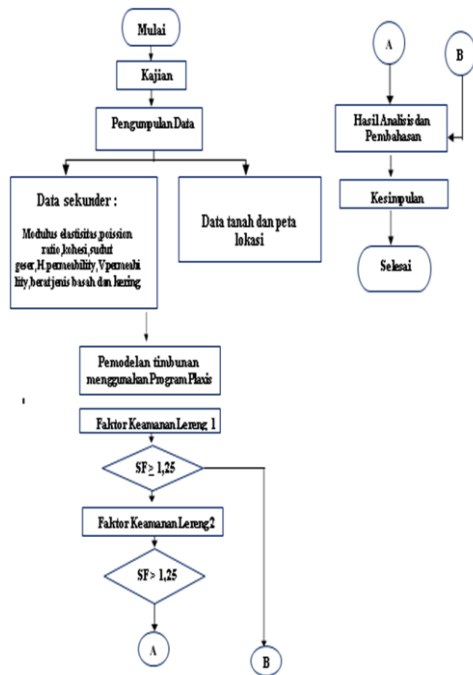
Mulai

Kajian

Pengumpulan Data

Data sekunder :

Modulus elastisitas, poission rasio, kohesi, sudut geser, H permeability, V permeability, berat jenis basah dan kering

Data tanah dan peta lokasi

Pemodelan timbunan menggunakan Program Plaxis

Faktor Keamanan Lereng 1

SF $\geq$ 1,25

Faktor Keamanan Lereng 2

SF > 1,25

A

B

A

B

Hasil Analisis dan Pembahasan

Kesimpulan

Selesai